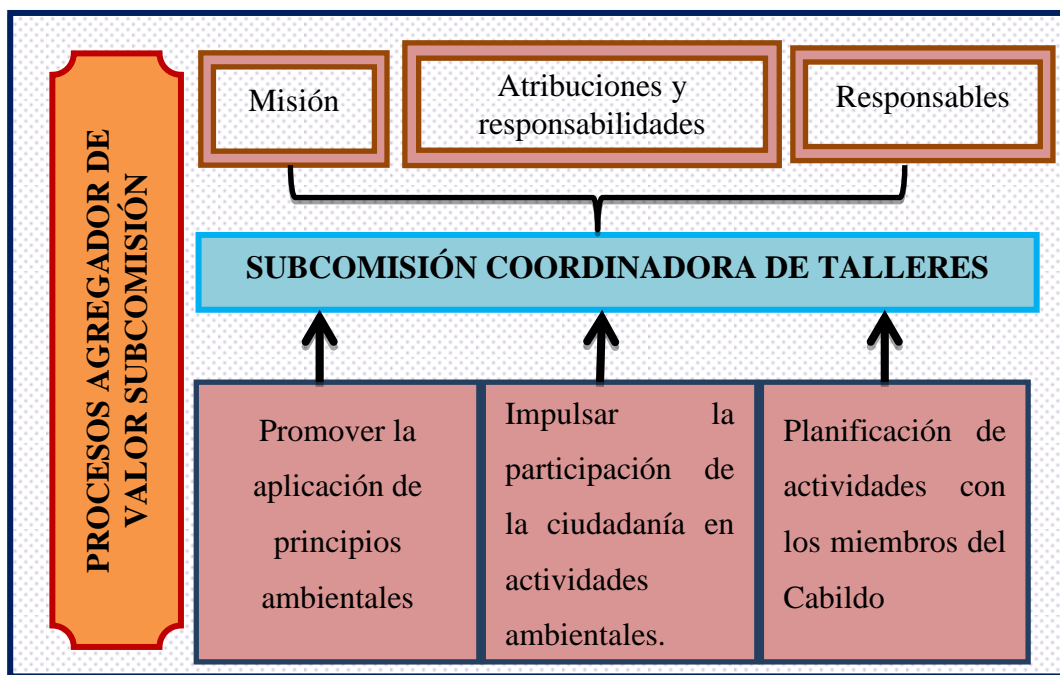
PROCESOS AGREGADOR DE VALOR SUBCOMISIÓN

Misión

Atribuciones y responsabilidades

Responsables

SUBCOMISIÓN COORDINADORA DE TALLERES

Promover la aplicación de principios ambientales

Impulsar la participación de la ciudadanía en actividades ambientales.

Planificación de actividades con los miembros del Cabildo